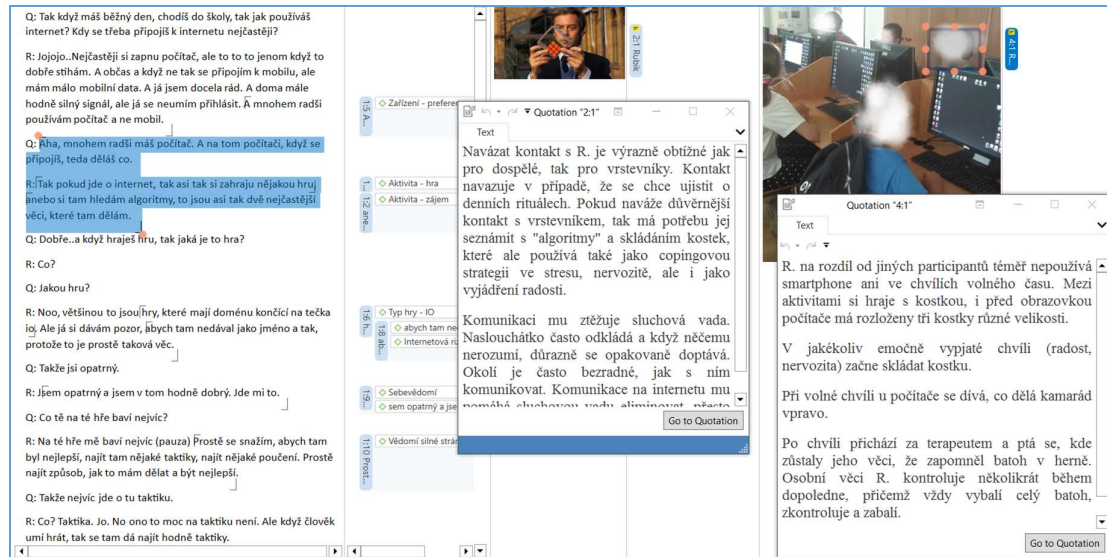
Q: Tak když máš běžný den, chodíš do školy, tak jak používáš internet? Kdy se třeba připojíš k internetu nejčastěji?

R: Jojojo..Nejčastěji si zapnu počítač, ale to to to jenom když to dobře stíhám. A občas a když ne tak se připojím k mobilu, ale mám málo mobilní data. A já jsem docela rád. A doma mále hodně silný signál, ale já se neumím přihlásit. A mnohem radši používám počítač a ne mobil.

Q: Aha, mnohem radši máš počítač. A na tom počítači, když se připojíš, teda děláš co.

R: Tak pokud jde o internet, tak asi tak si zahraju nějakou hru anebo si tam hledám algoritmy, to jsou asi tak dvě nejčastější věci, které tam dělám.

Q: Dobře..a když hraješ hru, tak jaká je to hra?

R: Co?

Q: Jakou hru?

R: Noo, většinou to jsou hry, které mají doménu končící na tečka io. Ale já si dávám pozor, abych tam nedával jako jméno a tak, protože to je prostě taková věc.

Q: Takže jsi opatrný.

R: Jsem opatrný a jsem v tom hodně dobrý. Jde mi to.

Q: Co tě na té hře baví nejvíc?

R: Na té hře mě baví nejvíc (pauza) Prostě se snažím, abych tam byl nejlepší, najít tam nějaké taktiky, najít nějaké poučení. Prostě najít způsob, jak to mám dělat a být nejlepší.

Q: Takže nejvíc jde o tu taktiku.

R: Co? Taktika. Jo. No ono to moc na taktiku není. Ale když člověk umí hrát, tak se tam dá najít hodně taktiky.

1:5 A... Zařízení - prefere
1:... 1:2 ane... Aktivita - hra Aktivita - zájem
1:6 h... 1:8 ab... Typ hry - IO abych tam ne Internetová
1:9... Sebevědomí sem opatrný a jse
1:10 Prost... Vědomí silné strán

2:1 Rubik

Quotation "2:1"
Text
Navázat kontakt s R. je výrazně obtížné jak pro dospělé, tak pro vrstevníky. Kontakt navazuje v případě, že se chce ujistit o denních rituálech. Pokud naváže důvěrnější kontakt s vrstevníkem, tak má potřebu jej seznámit s "algoritmy" a skládáním kostek, které ale používá také jako copingovou strategii ve stresu, nervozitě, ale i jako vyjádření radosti.

Komunikaci mu ztěžuje sluchová vada. Naslouchátko často odkládá a když něčemu nerozumí, důrazně se opakovaně doptává. Okolí je často bezradné, jak s ním komunikovat. Komunikace na internetu mu pomáhá sluchovou vadu eliminovat, přesto
Go to Quotation

4:1 R...

Quotation "4:1"
Text
R. na rozdíl od jiných participantů téměř nepoužívá smartphone ani ve chvílích volného času. Mezi aktivitami si hraje s kostkou, i před obrazovkou počítače má rozloženy tři kostky různé velikosti.

V jakékoliv emočně vypjaté chvíli (radost, nervozita) začne skládat kostku.

Při volné chvíli u počítače se dívá, co dělá kamarád vpravo.

Po chvíli přichází za terapeutem a ptá se, kde zůstaly jeho věci, že zapomněl batoh v herně. Osobní věci R. kontroluje několikrát během dopoledne, přičemž vždy vybalí celý batoh, zkontroluje a zabalí.
Go to Quotation